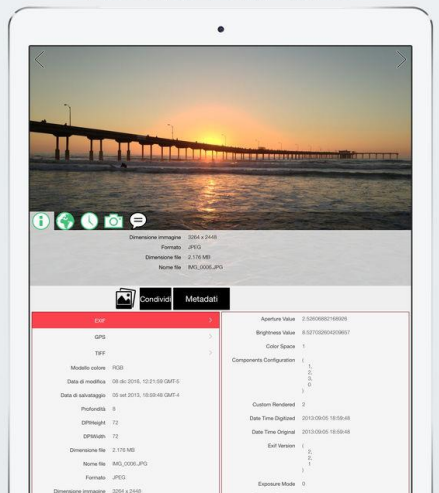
Dimensione immagine 3264 x 2448
Formato JPEG
Dimensione file 2.176 MB
Nome file IMG_0006.JPG

Condividi
Metadati

EXIF
GPS
TIFF
Modello colore RGB
Data di modifica 06 dic 2016, 12:21:59 GMT-5
Data di salvataggio 05 set 2013, 18:59:48 GMT-4
Profondità 8
DPIHeight 72
DPIWidth 72
Dimensione file 2.176 MB
Nome file IMG_0006.JPG
Formato JPEG
Dimensione immagine 3264 x 2448

Aperture Value 2.526069821669085
Brightness Value 8.527032603409607
Color Space 1
Components Configuration (
1,
2,
3,
0
)
Custom Rendered 2
Date Time Digitized 2013:09:05 18:59:48
Date Time Original 2013:09:05 18:59:48
Exif Version (
2,
2,
1
)
Exposure Mode 0